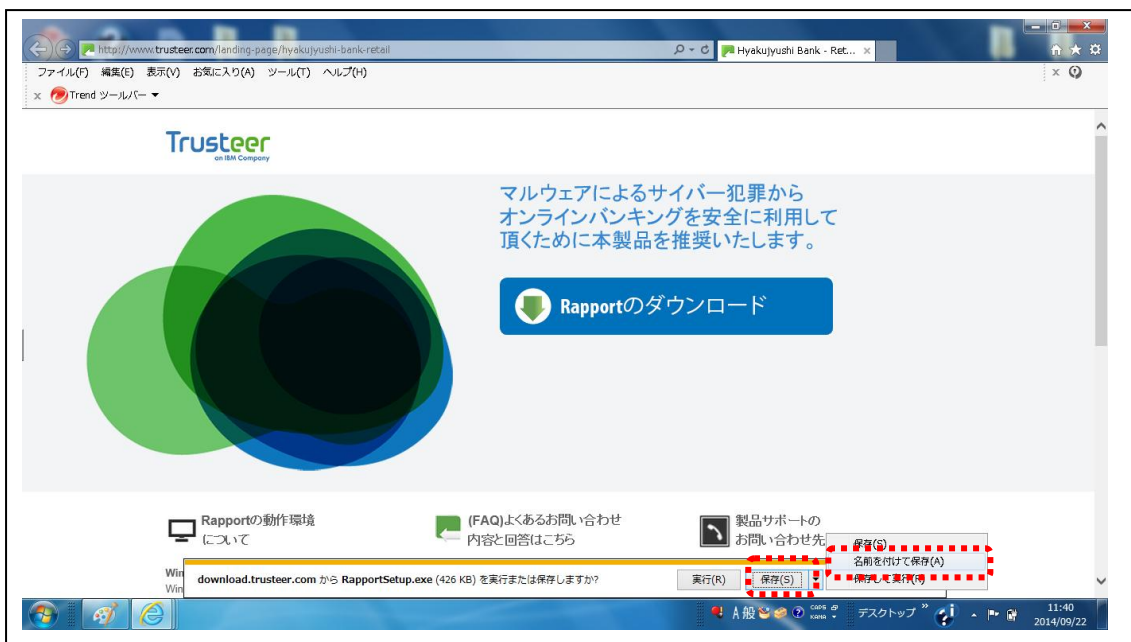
http://www.trusteer.com/landing-page/hyakujyushi-bank-retail
Hyakujyushi Bank - Ret...
ファイル(F) 編集(E) 表示(V) お気に入り(A) ツール(T) ヘルプ(H)
Trend ツールバー

Trusteer
an IBM Company

マルウェアによるサイバー犯罪から
オンラインバンキングを安全に利用して
頂くために本製品を推奨いたします。

Rapportのダウンロード

Rapportの動作環境
について

(FAQ)よくあるお問い合わせ
内容と回答はこちら

製品サポートの
お問い合わせ先

Win
Win

download.trusteer.com から RapportSetup.exe (426 KB) を実行または保存しますか?
実行(R)
保存(S)
保存(S)
名前を付けて保存(A)
保存して実行(R)

A 般
CAPS KANA
デスクトップ
11:40
2014/09/22